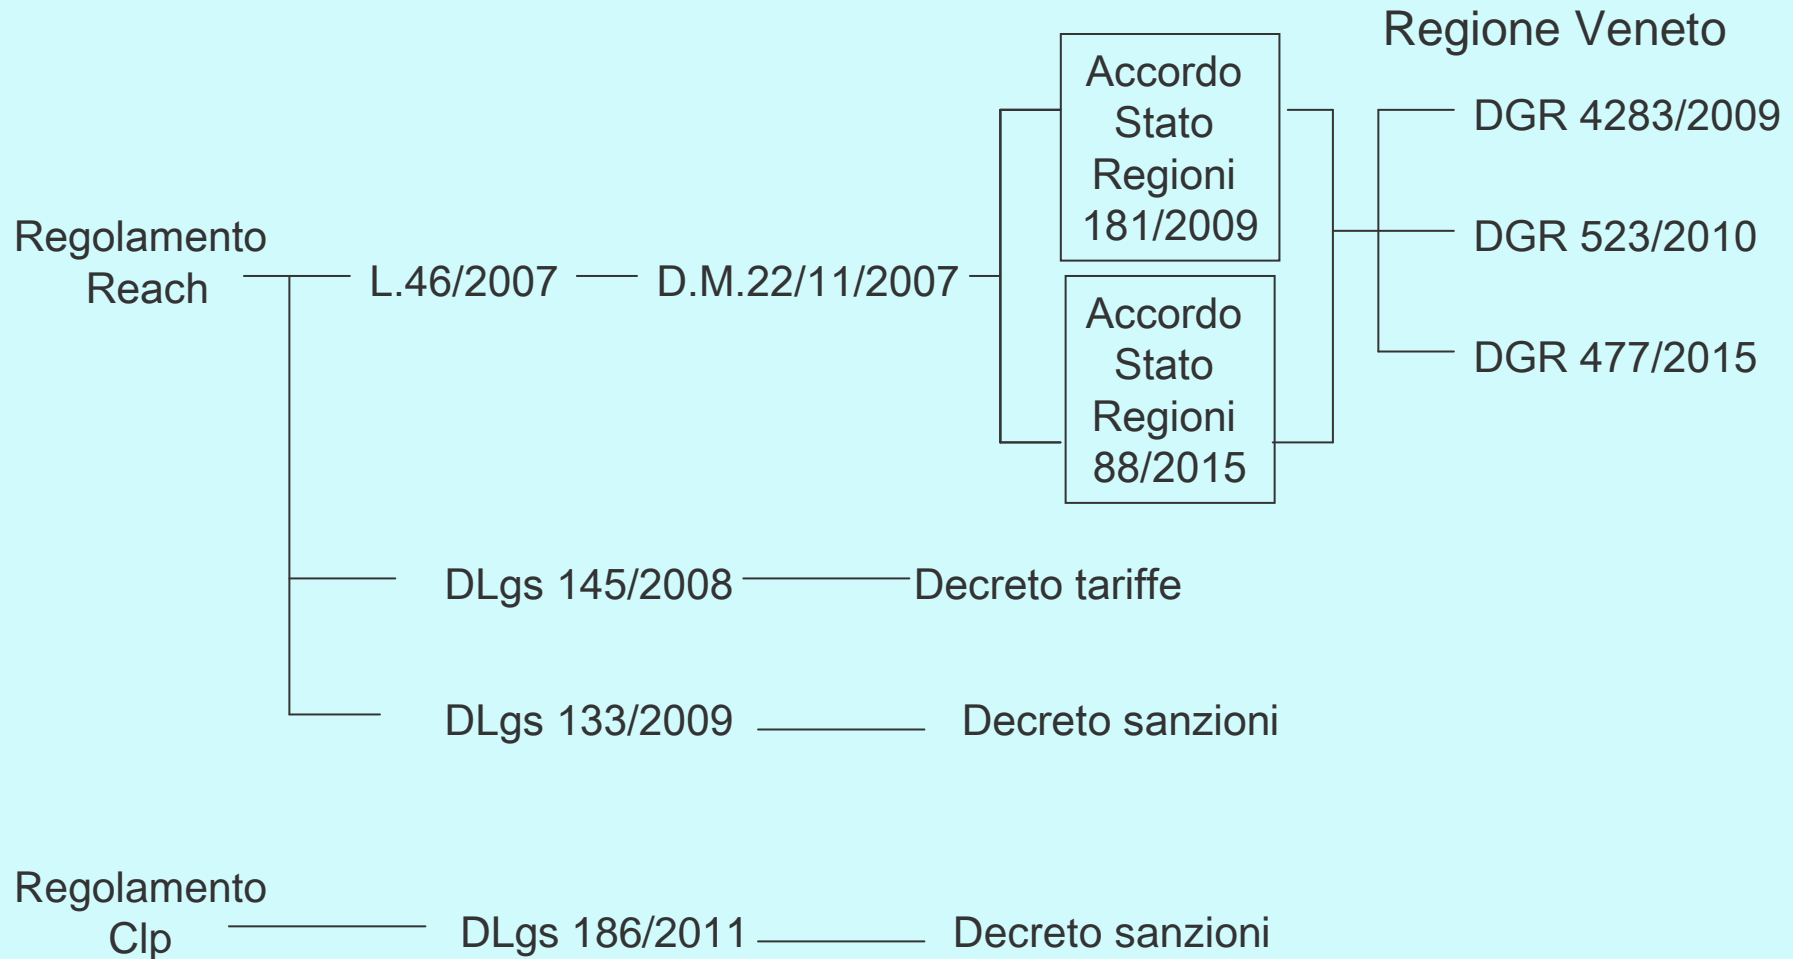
Regione Veneto

Regolamento Reach

L.46/2007

D.M.22/11/2007

Accordo Stato Regioni 181/2009

Accordo Stato Regioni 88/2015

DGR 4283/2009

DGR 523/2010

DGR 477/2015

DLgs 145/2008

Decreto tariffe

DLgs 133/2009

Decreto sanzioni

Regolamento Clp

DLgs 186/2011

Decreto sanzioni